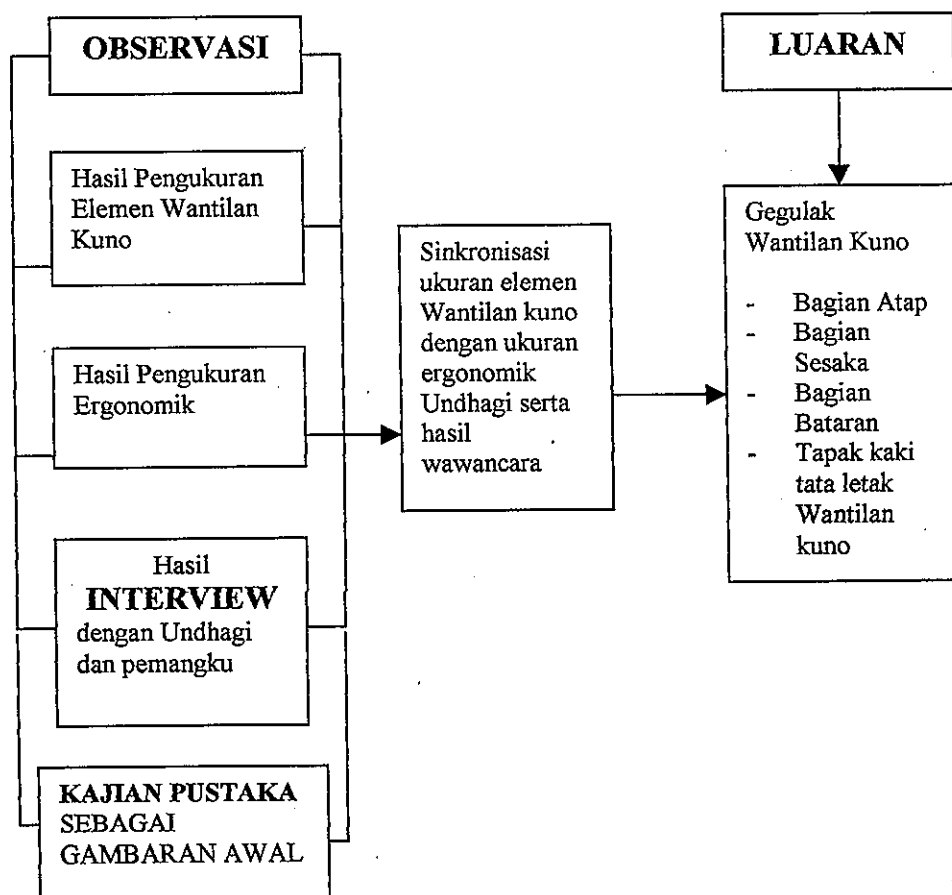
OBSERVASI

Hasil Pengukuran Elemen Wantilan Kuno

Hasil Pengukuran Ergonomik

Hasil INTERVIEW dengan Undhagi dan pemangku

KAJIAN PUSTAKA SEBAGAI GAMBARAN AWAL

Sinkronisasi ukuran elemen Wantilan kuno dengan ukuran ergonomik Undhagi serta hasil wawancara

LUARAN

Gegulak Wantilan Kuno

- Bagian Atap
- Bagian Sesaka
- Bagian Bataran
- Tapak kaki tata letak Wantilan kuno